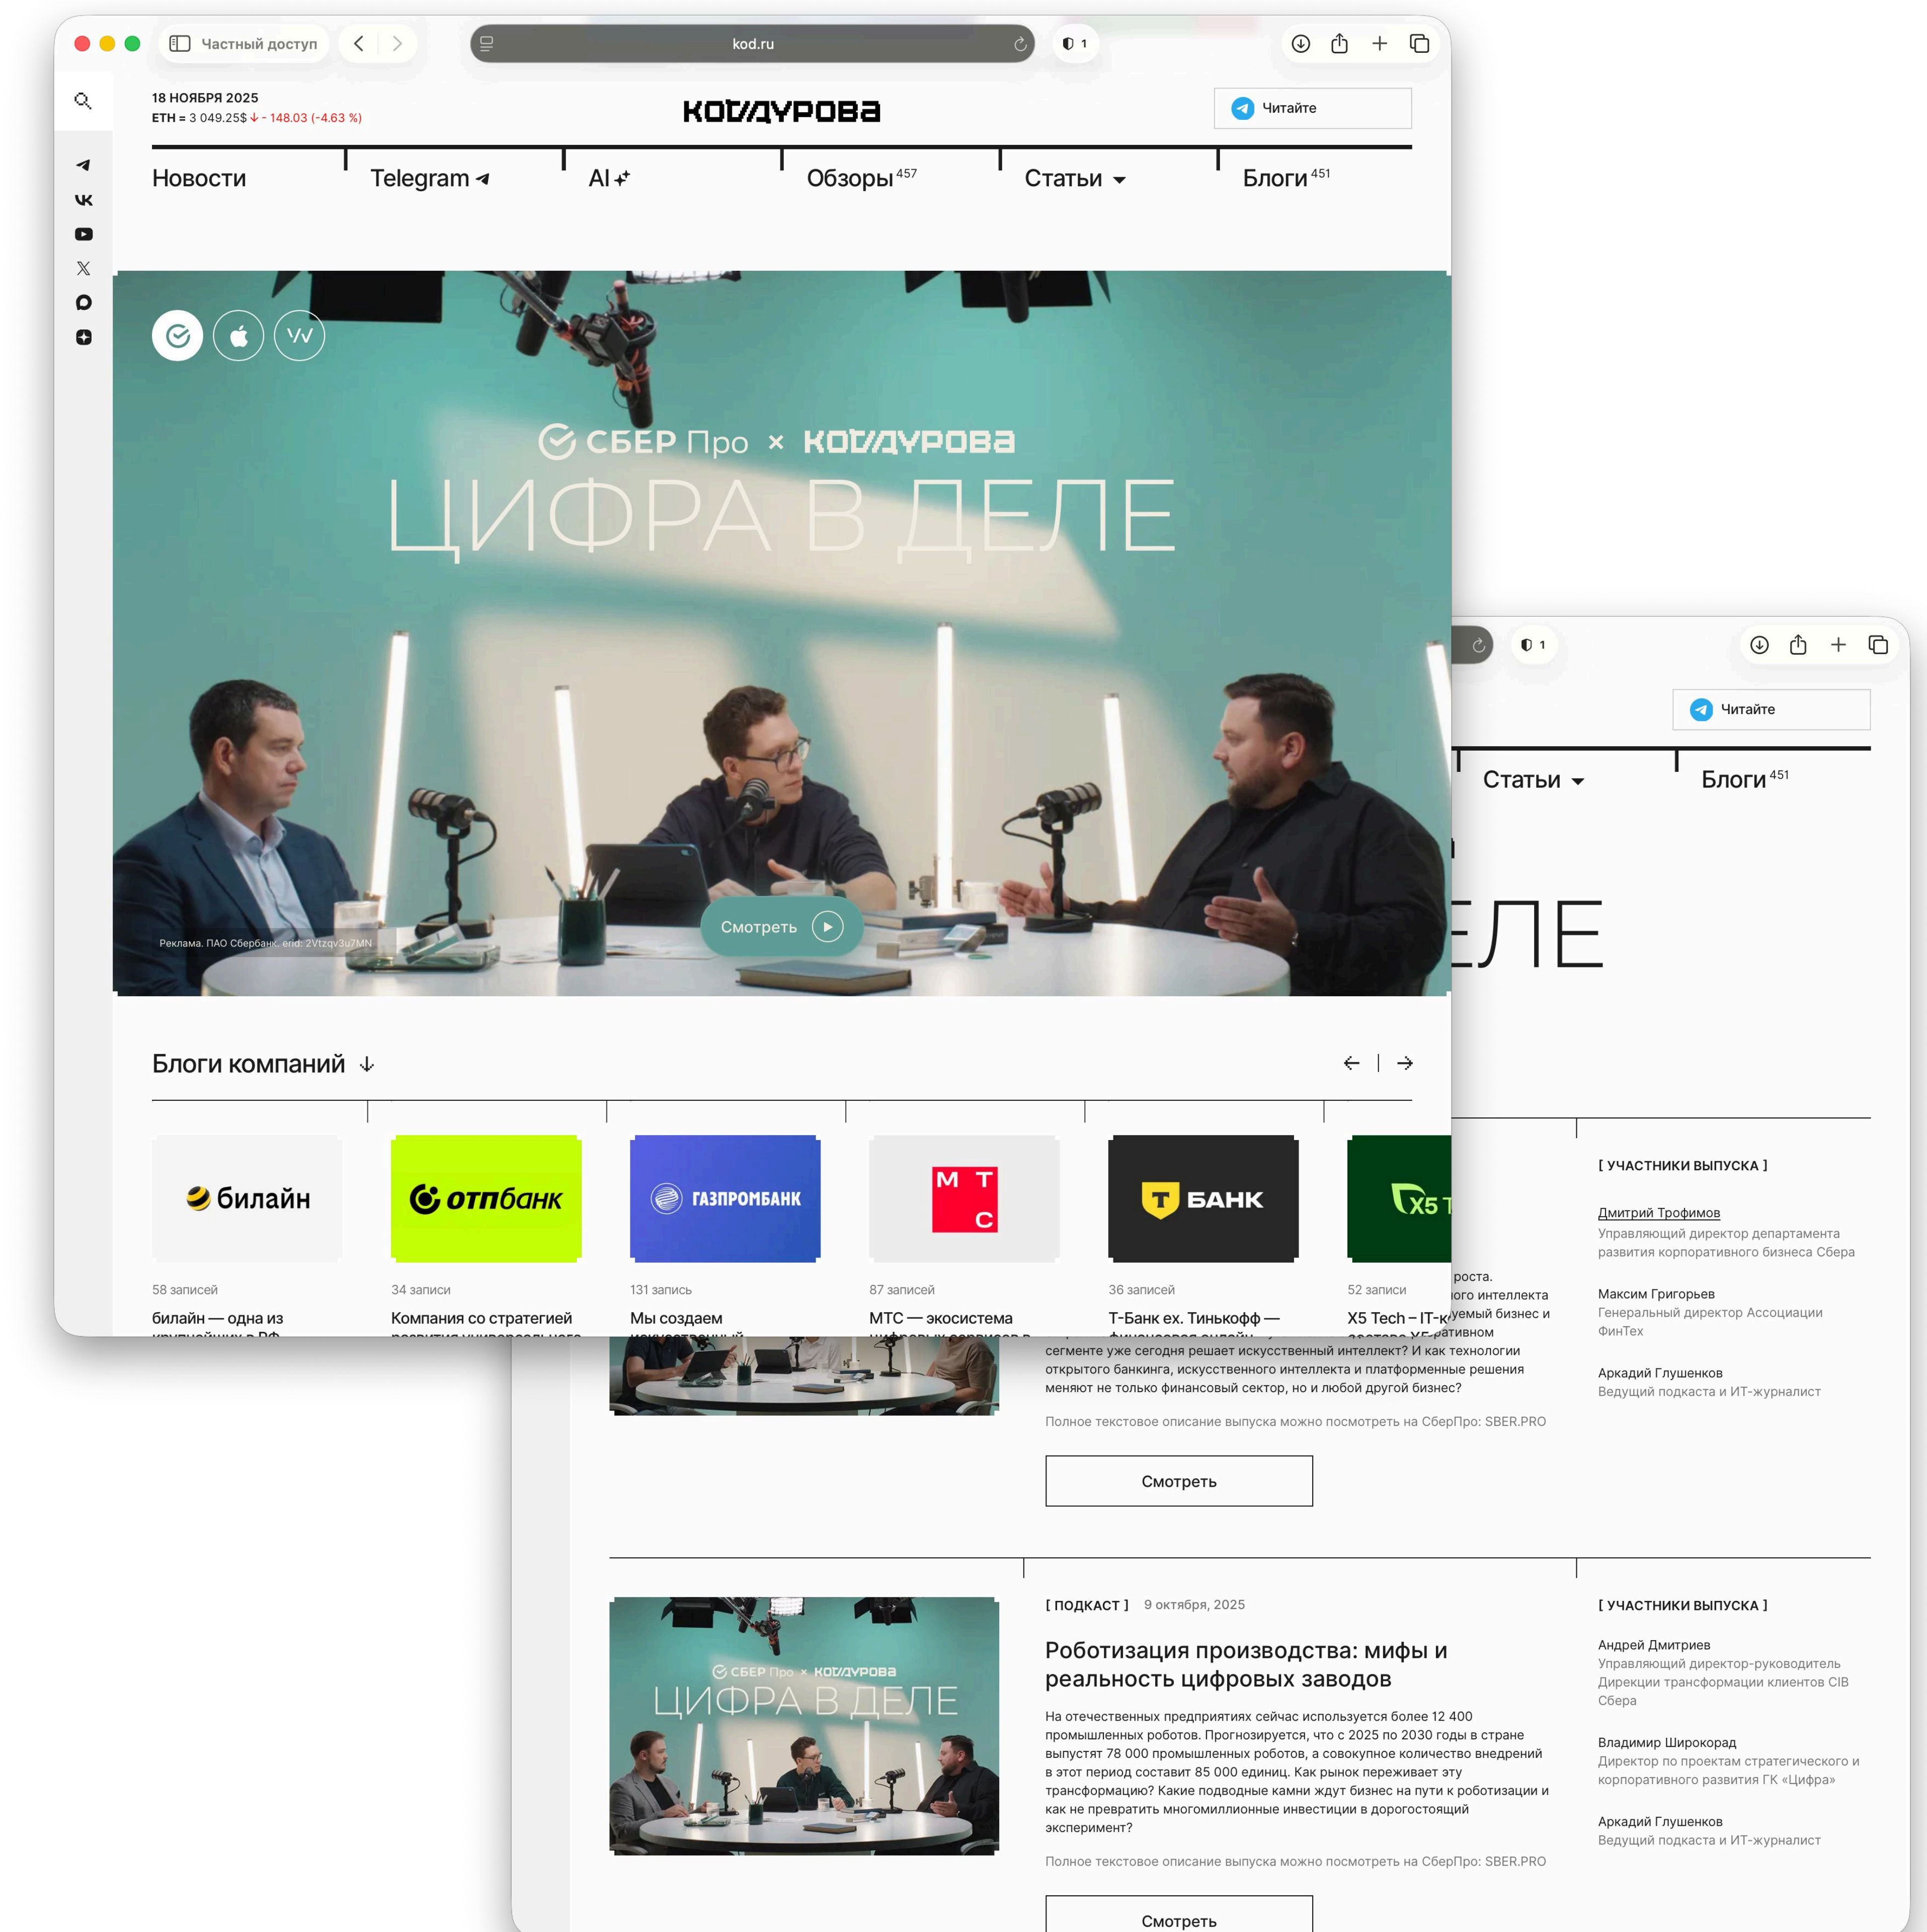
Частный доступ

kod.ru

1

18 НОЯБРЯ 2025
ETH = 3 049.25$ ↓ - 148.03 (-4.63 %)

КОДИКУРОВА

Читайте

Новости | Telegram | AI | Обзоры 457 | Статьи | Блоги 451

СБЕР Про × КОДИКУРОВА
ЦИФРА В ДЕЛЕ

Реклама. ПАО Сбербанк. erid: 2Vtzqv3u7MN

Смотреть

Блоги компаний ↓

билайн
58 записей
билайн — одна из

отпбанк
34 записи
Компания со стратегией

ГАЗПРОМБАНК
131 запись
Мы создаем

МТС
87 записей
МТС — экосистема

Т БАНК
36 записей
Т-Банк ex. Тинькофф —

X5
52 записи
X5 Tech – IT-к

1

Читайте

Статьи | Блоги 451

ЕЛЕ

[ УЧАСТНИКИ ВЫПУСКА ]

Дмитрий Трофимов
Управляющий директор департамента развития корпоративного бизнеса Сбера

Максим Григорьев
Генеральный директор Ассоциации ФинТех

Аркадий Глушенков
Ведущий подкаста и ИТ-журналист

роста.
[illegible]ого интеллекта
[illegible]уемый бизнес и
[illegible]ративном
сегменте уже сегодня решает искусственный интеллект? И как технологии открытого банкинга, искусственного интеллекта и платформенные решения меняют не только финансовый сектор, но и любой другой бизнес?

Полное текстовое описание выпуска можно посмотреть на СберПро: SBER.PRO

Смотреть

[ ПОДКАСТ ] 9 октября, 2025

Роботизация производства: мифы и реальность цифровых заводов

На отечественных предприятиях сейчас используется более 12 400 промышленных роботов. Прогнозируется, что с 2025 по 2030 годы в стране выпустят 78 000 промышленных роботов, а совокупное количество внедрений в этот период составит 85 000 единиц. Как рынок переживает эту трансформацию? Какие подводные камни ждут бизнес на пути к роботизации и как не превратить многомиллионные инвестиции в дорогостоящий эксперимент?

Полное текстовое описание выпуска можно посмотреть на СберПро: SBER.PRO

Смотреть

СБЕР Про × КОДИКУРОВА
ЦИФРА В ДЕЛЕ

[ УЧАСТНИКИ ВЫПУСКА ]

Андрей Дмитриев
Управляющий директор-руководитель Дирекции трансформации клиентов CIB Сбера

Владимир Широкорад
Директор по проектам стратегического и корпоративного развития ГК «Цифра»

Аркадий Глушенков
Ведущий подкаста и ИТ-журналист